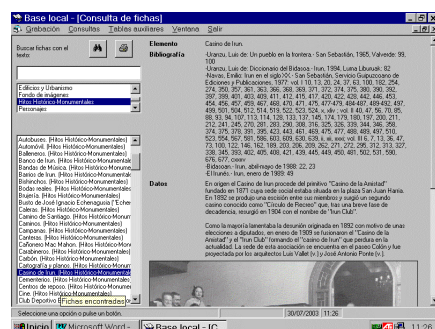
Base local - [Consulta de fichas]

Grabación Consultas Tablas auxiliares Ventana Salir

Buscar fichas con el texto:

Edificios y Urbanismo
Fondo de imágenes
Hitos Histórico Monumentales
Personajes

Autobuses. (Hitos Histórico-Monumentales)
Autonóvil. (Hitos Histórico-Monumentales)
Ballenero. (Hitos Histórico-Monumentales)
Banco de Irun. (Hitos Histórico-Monumentales)
Banda de Música. (Hitos Histórico-Monumentales)
Banco de Irun. (Hitos Histórico-Monumentales)
Bidasoa. (Hitos Histórico-Monumentales)
Bisbachos. (Hitos Histórico-Monumentales)
Bodas reales. (Hitos Histórico-Monumentales)
Brujería. (Hitos Histórico-Monumentales)
Busto de José Ignacio Echenagusia ("Echer
Calzera. (Hitos Histórico-Monumentales)
Camino de Santiago. (Hitos Histórico-Monumentales)
Camineros. (Hitos Histórico-Monumentales)
Canteras. (Hitos Histórico-Monumentales)
Cantinera. (Hitos Histórico-Monumentales)
Cañones Mac Mahon. (Hitos Histórico-Monumentales)
Carabinero. (Hitos Histórico-Monumentales)
Carbón. (Hitos Histórico-Monumentales)
Cartografía y planos. (Hitos Histórico-Monumentales)
Casino de Irun. (Hitos Histórico-Monumentales)
Cementerio. (Hitos Histórico-Monumentales)
Centros de reposo. (Hitos Histórico-Monumentales)
Cine. (Hitos Histórico-Monumentales)
Club Deportivo Fichas encontradas

Elemento Casino de Irun.

Bibliografía -Urarcu, Luis de: Un pueblo en la frontera.- San Sebastián, 1965. Valverde: 99, 100
-Navas, Emilio: Diccionario del Bidasoa.- Irun, 1994. Luma Liburuak: 82
-Navas, Emilio: Irun en el siglo XX.- San Sebastián, Servicio Guipuzcoano de Ediciones y Publicaciones, 1977; vol. I: 13, 14, 22, 24, 37, 63, 100, 162, 254, 274, 350, 357, 361, 363, 366, 368, 369, 371, 372, 374, 375, 388, 390, 392, 397, 399, 401, 403, 409, 411, 412, 415, 417, 420, 422, 428, 442, 446, 453, 454, 456, 457, 459, 467, 469, 470, 471, 475, 477-479, 484-487, 489-492, 497, 499, 501, 504, 512, 514, 519, 522, 523, 524; v. vil-; vol. II 40, 47, 56, 70, 85, 88, 93, 94, 107, 113, 114, 128, 133, 137, 145, 174, 179, 180, 197, 200, 211, 212, 241, 245, 270, 281, 283, 290, 308, 316, 325, 326, 339, 344, 346, 358, 364, 375, 378, 391, 395, 423, 443, 461, 469, 475, 477, 488, 489, 497, 510, 523, 554, 567, 585, 586, 603, 609, 630, 639; ii, iii, xxx; vol. III 6, 7, 13, 36, 47, 73, 100, 122, 146, 162, 189, 203, 206, 209, 262, 271, 272, 295, 312, 313, 327, 336, 345, 393, 402, 405, 408, 421, 439, 445, 449, 450, 481, 502, 531, 590, 676, 677; cxxiv
-Bidasoa.- Irun, abril-mayo de 1988: 22, 23
-El Irunés.- Irun, enero de 1989: 49

Datos En origen el Casino de Irun procede del primitivo "Casino de la Amistad" fundado en 1877 cuyo sede social estaba situado en la plaza San Juan Harria. En 1892 se produjo una escisión entre sus miembros y surgió un segundo casino conocido como "Círculo de Recreo" que, tras una breve fase de decadencia, resurgió en 1904 con el nombre de "Irun Club".

Como la mayoría lamentaba la desunión originada en 1892 con motivo de unas elecciones a diputados, en enero de 1909 se fusionaron el "Casino de la Amistad" y el "Irun Club" formando el "casino de Irun" que perdura en la actualidad. La sede de esta asociación se encuentra en el paseo Colón y fue proyectada por los arquitectos Luis Vallet [v.] y José Antonio Ponte [v.].

Seleccione una opción o pulse un botón. 30/07/2003 11:26

Inicio Microsoft Word - Base local - [C 11:26